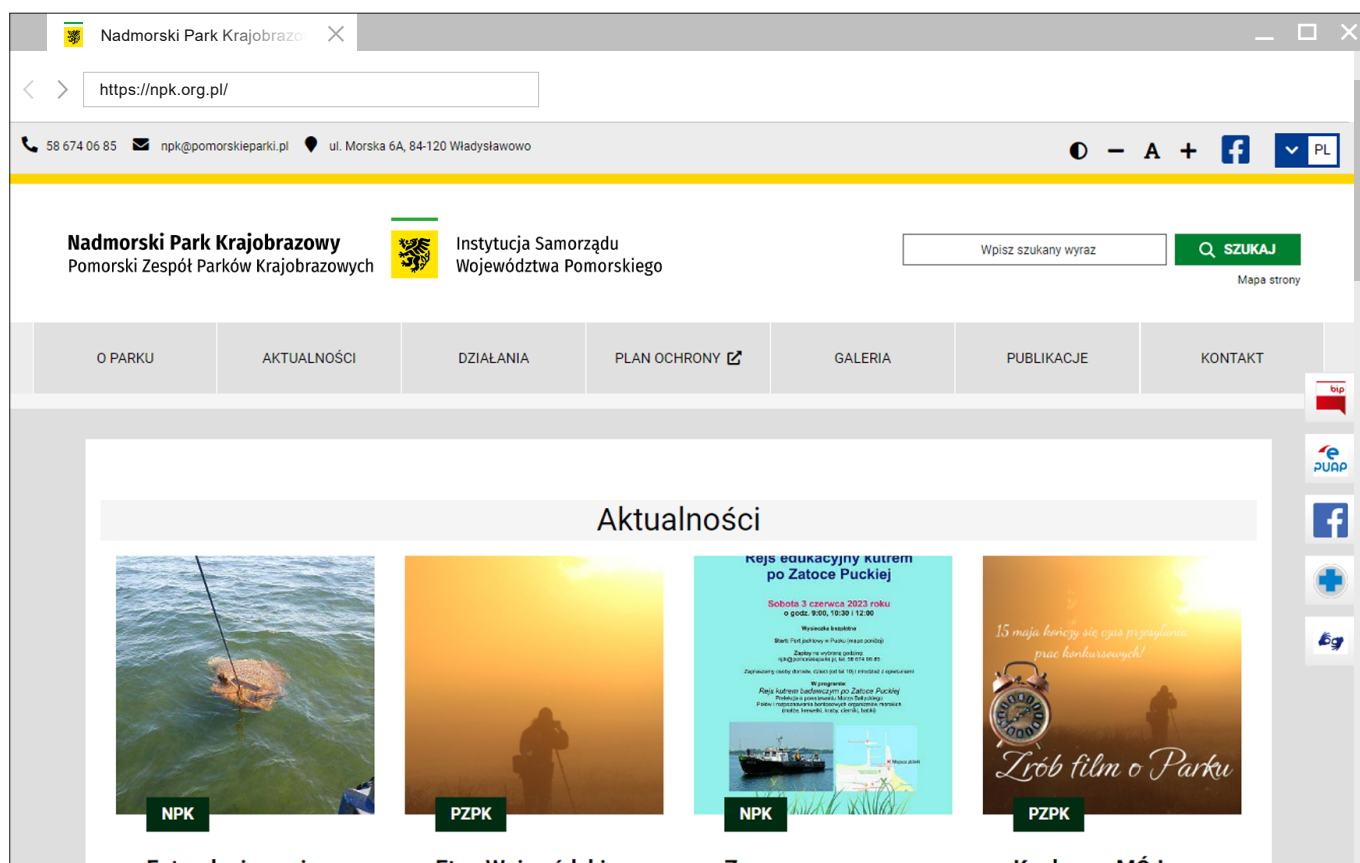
Nadmorski Park Krajobrazo

https://npk.org.pl/

58 674 06 85 npk@pomorskieparki.pl ul. Morska 6A, 84-120 Władysławowo

A PL

Nadmorski Park Krajobrazowy
Pomorski Zespół Parków Krajobrazowych

Instytucja Samorządu
Województwa Pomorskiego

Wpisz szukany wyraz

SZUKAJ

Mapa strony

O PARKU | AKTUALNOŚCI | DZIAŁANIA | PLAN OCHRONY | GALERIA | PUBLIKACJE | KONTAKT

bip

PUAP

Aktualności

NPK

PZPK

Rejs edukacyjny kutrem po Zatoce Puckiej

Sobota 3 czerwca 2023 roku
o godz. 9:00, 10:30 i 12:00

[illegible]

NPK

15 maja kończy się czas przesyłania prac konkursowych!

Zrób film o Parku

PZPK